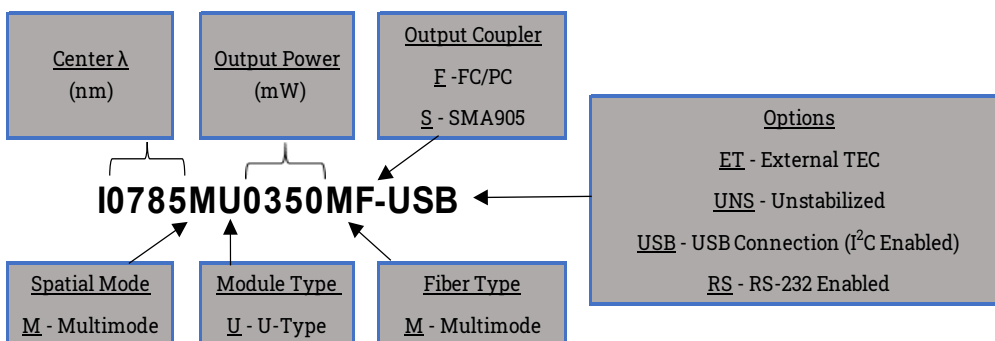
Center λ
(nm)

Output Power
(mW)

Output Coupler
F -FC/PC
S - SMA905

I0785MU0350MF-USB

Options
ET - External TEC
UNS - Unstabilized
USB - USB Connection ($I^2C$ Enabled)
RS - RS-232 Enabled

Spatial Mode
M - Multimode

Module Type
U - U-Type

Fiber Type
M - Multimode